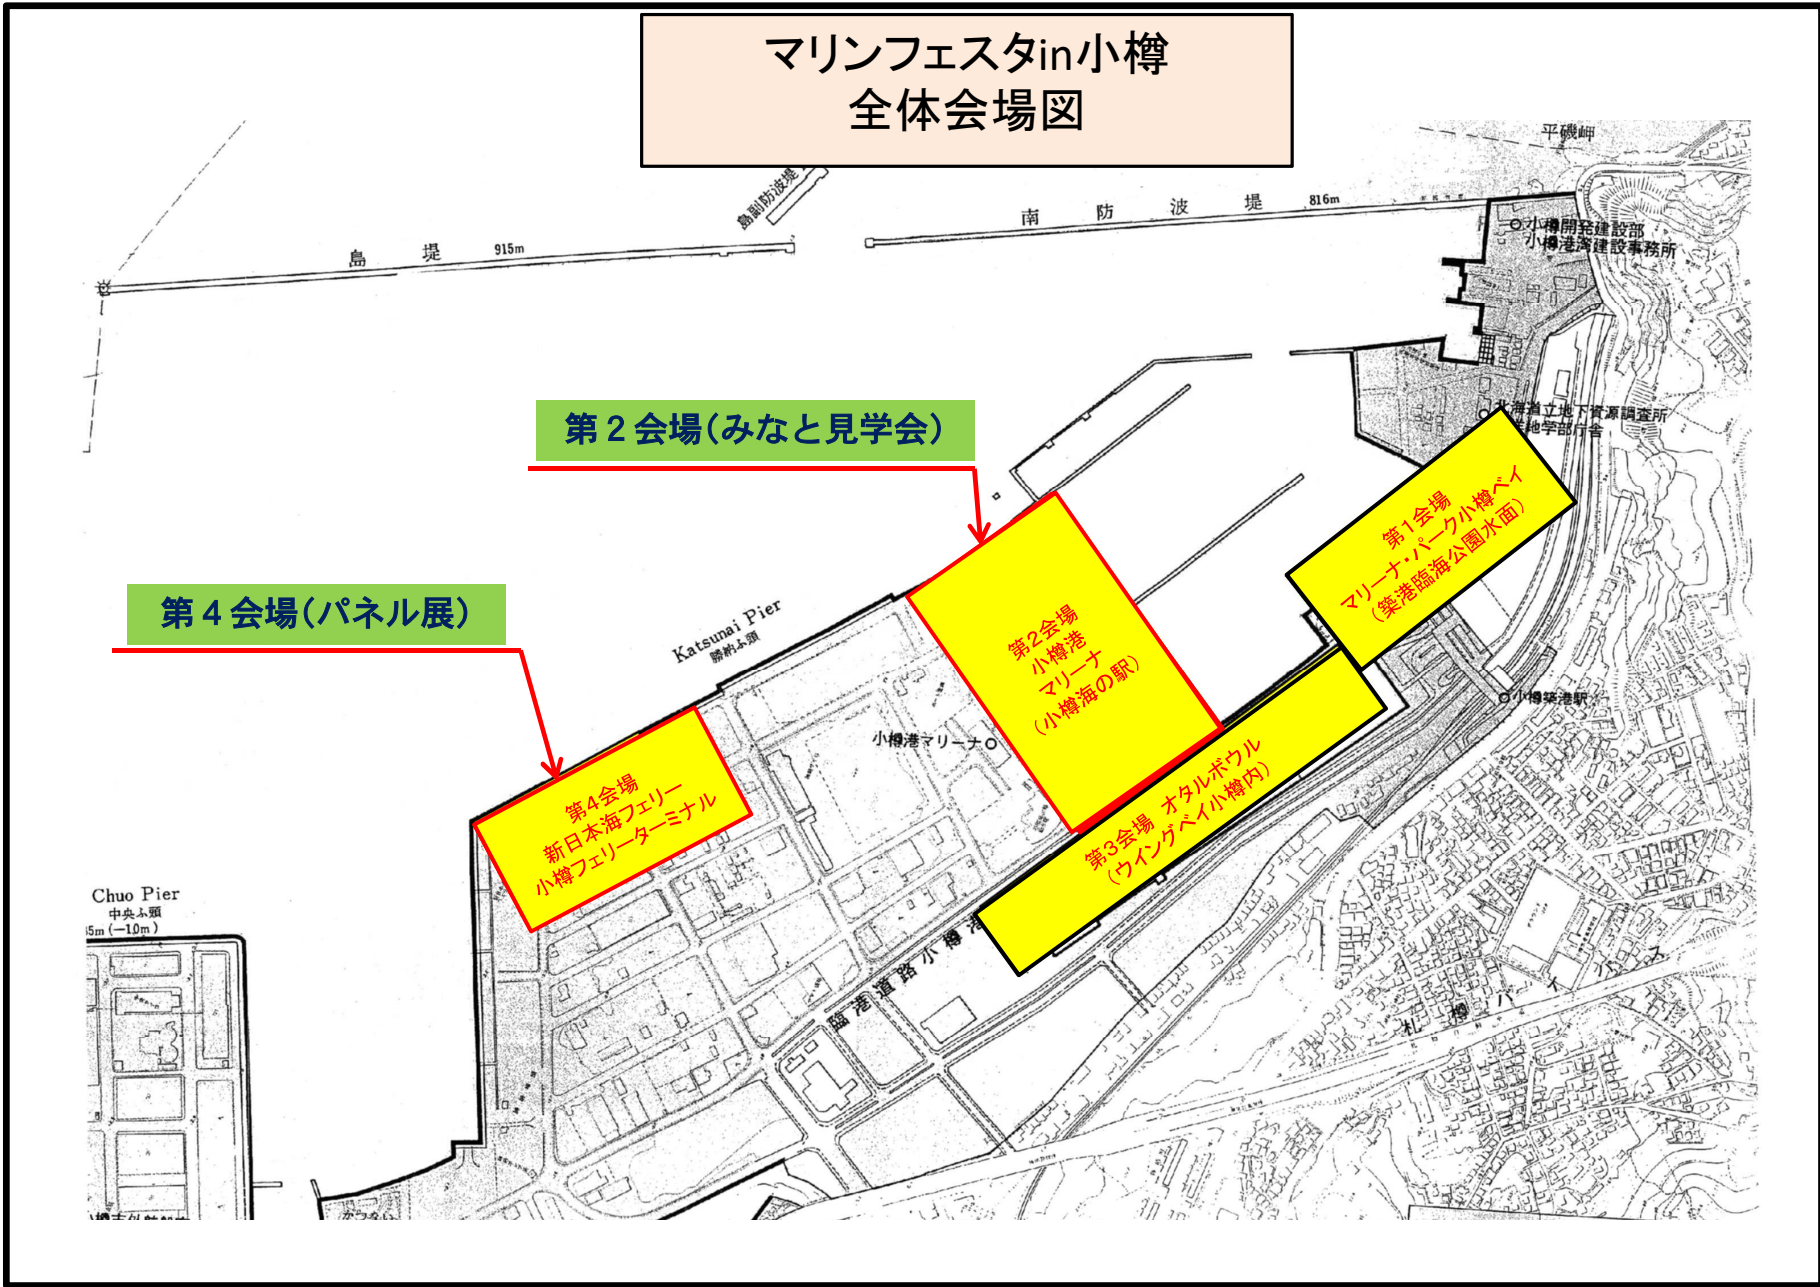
マリンフェスタin小樽
全体会場図

平磯岬

島副防波堤

島 堤 915m

南 防 波 堤 816m

小樽開発建設部
小樽港湾建設事務所

北海道立地下資源調査所
地学部庁舎

第２会場（みなと見学会）

第４会場（パネル展）

Katsunai Pier
勝納ふ頭

第2会場
小樽港
マリーナ
（小樽海の駅）

第1会場
マリーナ・パーク小樽ベイ
（築港臨海公園水面）

小樽築港駅

小樽港マリーナ

第3会場 オタルボウル
（ウイングベイ小樽内）

第4会場
新日本海フェリー
小樽フェリーターミナル

Chuo Pier
中央ふ頭
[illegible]5m（−10m）

臨港道路小樽港

札樽バイパス